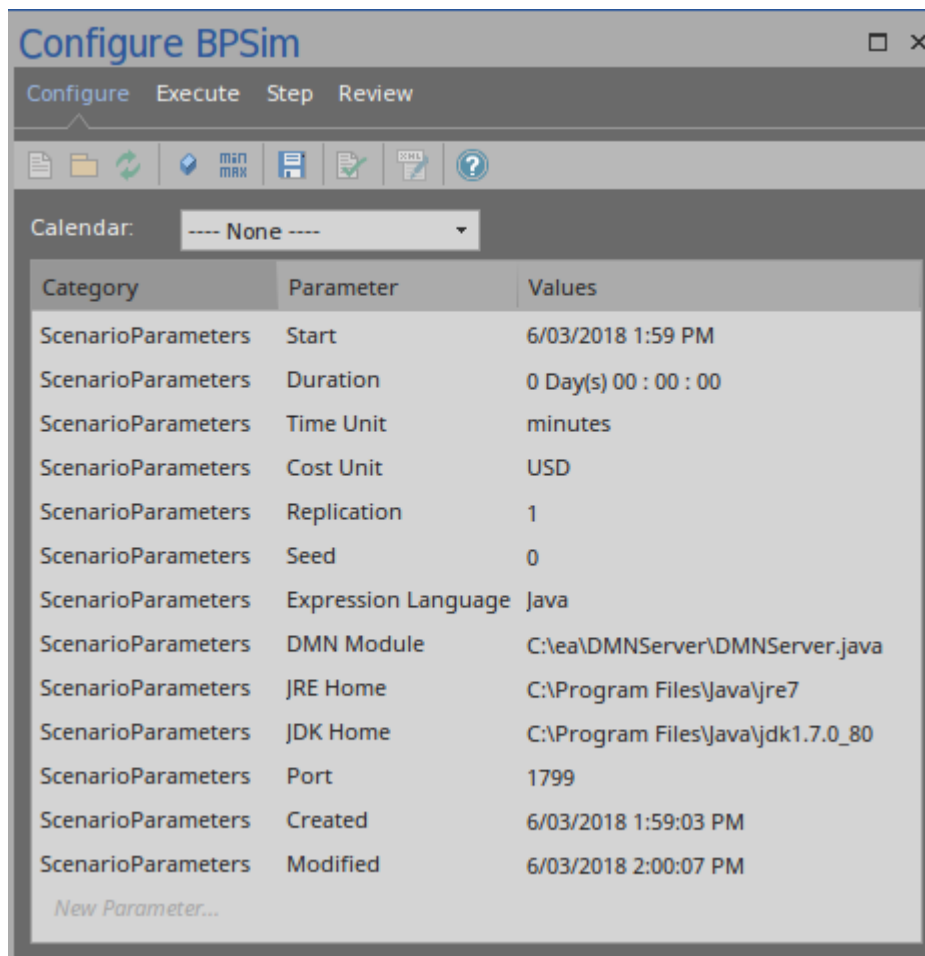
Configure BPSim

Configure Execute Step Review

min max

Calendar: ---- None ----

| Category | Parameter | Values |
|---|---|---|
| ScenarioParameters | Start | 6/03/2018 1:59 PM |
| ScenarioParameters | Duration | 0 Day(s) 00 : 00 : 00 |
| ScenarioParameters | Time Unit | minutes |
| ScenarioParameters | Cost Unit | USD |
| ScenarioParameters | Replication | 1 |
| ScenarioParameters | Seed | 0 |
| ScenarioParameters | Expression Language | Java |
| ScenarioParameters | DMN Module | C:\ea\DMNServer\DMNServer.java |
| ScenarioParameters | JRE Home | C:\Program Files\Java\jre7 |
| ScenarioParameters | JDK Home | C:\Program Files\Java\jdk1.7.0_80 |
| ScenarioParameters | Port | 1799 |
| ScenarioParameters | Created | 6/03/2018 1:59:03 PM |
| ScenarioParameters | Modified | 6/03/2018 2:00:07 PM |
| New Parameter... | | |